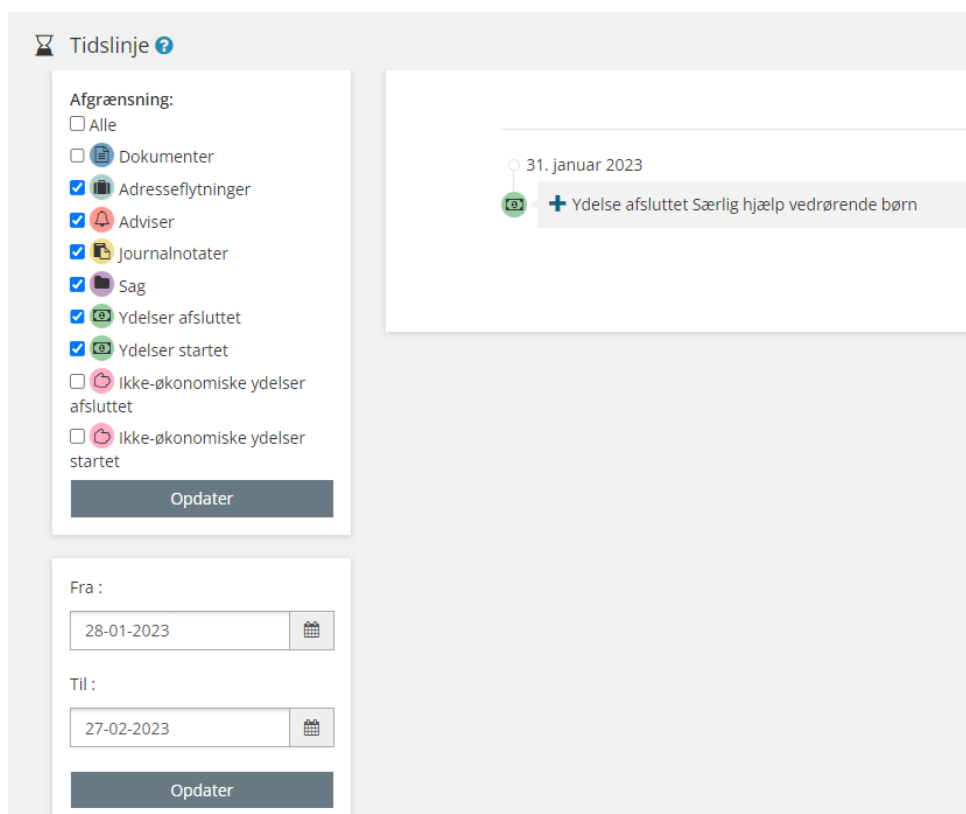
Tidslinje

Afgrænsning:
Alle
Dokumenter
Adresseflytninger
Adviser
Journalnotater
Sag
Ydelser afsluttet
Ydelser startet
Ikke-økonomiske ydelser afsluttet
Ikke-økonomiske ydelser startet
Opdater

Fra :
28-01-2023
Til :
27-02-2023
Opdater

31. januar 2023
Ydelse afsluttet Særlig hjælp vedrørende børn